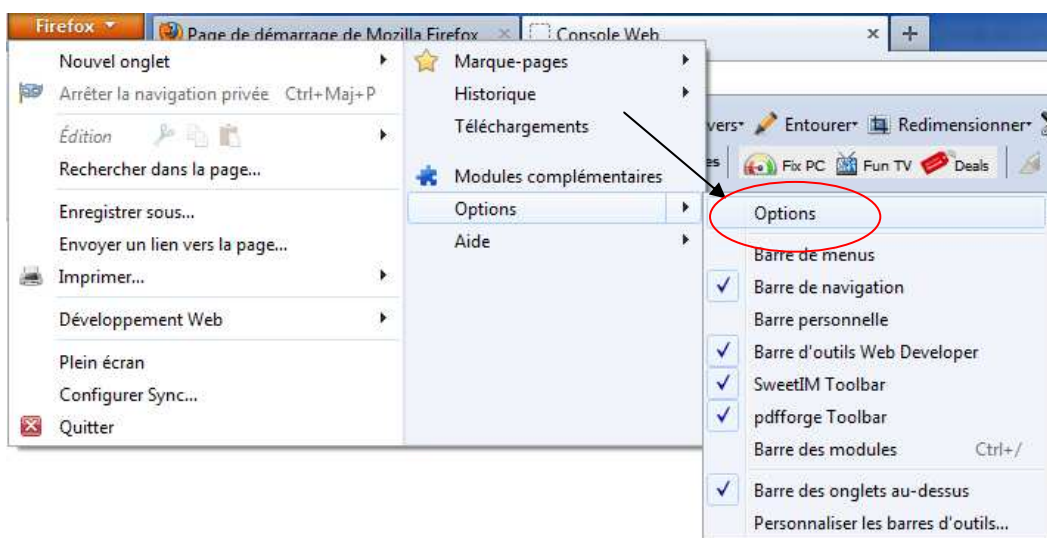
Firefox
Page de démarrage de Mozilla Firefox ×
Console Web ×
+

Nouvel onglet
Arrêter la navigation privée Ctrl+Maj+P
Édition
Rechercher dans la page...
Enregistrer sous...
Envoyer un lien vers la page...
Imprimer...
Développement Web
Plein écran
Configurer Sync...
Quitter

Marque-pages
Historique
Téléchargements
Modules complémentaires
Options
Aide

vers· Entourer· Redimensionner·
Fix PC Fun TV Deals

Options
Barre de menus
✓ Barre de navigation
Barre personnelle
✓ Barre d'outils Web Developer
✓ SweetIM Toolbar
✓ pdfforge Toolbar
Barre des modules Ctrl+/
✓ Barre des onglets au-dessus
Personnaliser les barres d'outils...